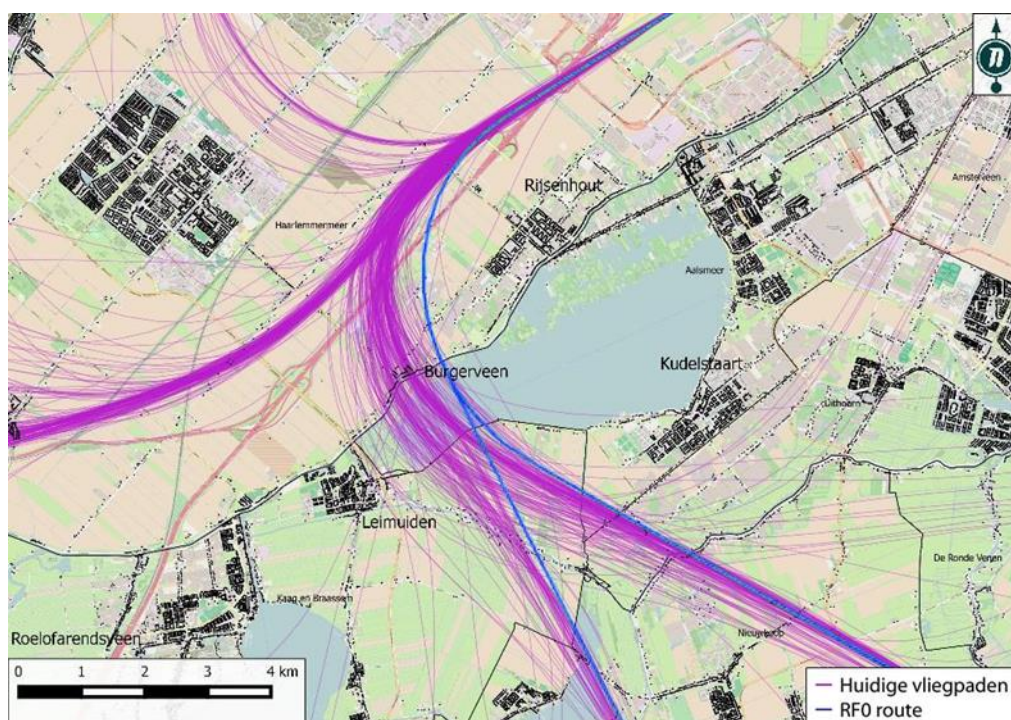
n

Haarlemmermeer

Rijsenhout

Amstelveen

Aalsmeer

Burgerveen

Kudelstaart

Uithoorn

Leimuiden

De Ronde Venen

Kaag en Braassem

Nieuwkoop

Roelofarendsveen

0 1 2 3 4 km

— Huidige vliegpaden
— RF0 route